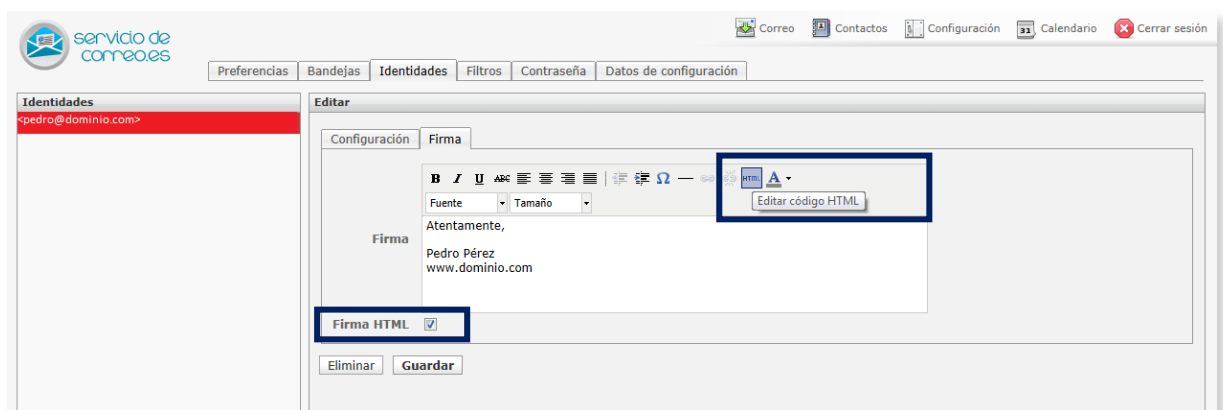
servicio de correo.es

Correo Contactos Configuración Calendario Cerrar sesión

Preferencias | Bandejas | Identidades | Filtros | Contraseña | Datos de configuración

Identidades
<pedro@dominio.com>

Editar

Configuración | Firma

B I U ABC Ω HTML A

Fuente Tamaño

Editar código HTML

Firma

Atentamente,

Pedro Pérez
www.dominio.com

Firma HTML ☑

Eliminar Guardar